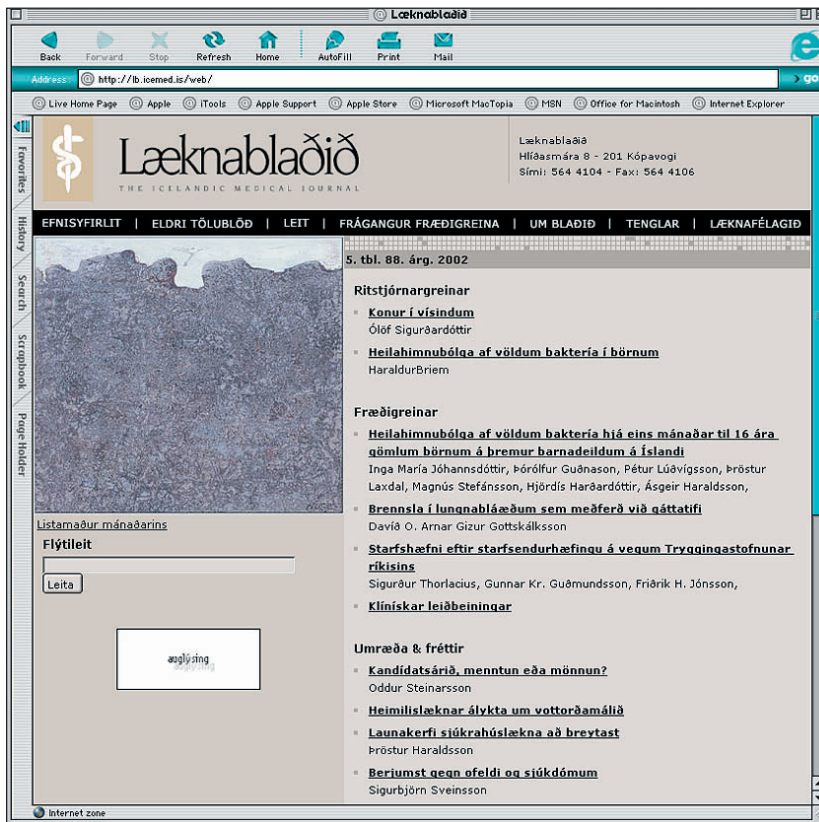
Læknablaðið

Back Forward Stop Refresh Home AutoFill Print Mail

Address http://lb.icemed.is/web/

go

Live Home Page Apple iTools Apple Support Apple Store Microsoft MacTopia MSN Office for Macintosh Internet Explorer

Favorites History Search Scrapbook Page Holder

Læknablaðið
THE ICELANDIC MEDICAL JOURNAL

Læknablaðið
Hlíðasmára 8 - 201 Kópavogi
Sími: 564 4104 - Fax: 564 4106

EFNISYFIRLIT | ELDRI TÖLUBLÖÐ | LEIT | FRÁGANGUR FRÆÐIGREINA | UM BLAÐIÐ | TENGLAR | LÆKNAFÉLAGIÐ

5. tbl. 88. árg. 2002

Ritstjórnargreinar

Konur í vísindum
Ólöf Sigurðardóttir

Heilahimnubólga af völdum bakteria í börnum
HaraldurBriem

Fræðigreinar

Heilahimnubólga af völdum bakteria hjá eins mánaðar til 16 ára gömlum börnum á þremur barnadeildum á Íslandi
Inga María Jóhannsdóttir, Þórólfur Guðnason, Pétur Lúðvígsson, Þröstur Laxdal, Magnús Stefánsson, Hjördís Harðardóttir, Ásgeir Haraldsson,

Brennsla í lungnabláæðum sem meðferð við gáttatifi
Davíð O. Arnar Gizur Gottskálksson

Starfshæfni eftir starfsendurhæfingu á vegum Tryggingastofnunar ríkisins
Sigurður Thorlacius, Gunnar Kr. Guðmundsson, Friðrik H. Jónsson,

Klínískar leiðbeiningar

Umræða & fréttir

Kandídatsárið, menntun eða mönnun?
Oddur Steinarsson

Heimilislæknar álykta um vottorðamálið

Launakerfi sjúkrahúslækna að breytast
Þröstur Haraldsson

Berjumst gegn ofeldi og sjúkdómum
Sigurbjörn Sveinsson

Listamaður mánaðarins

Flýtileit

Leita

auglýsing

Internet zone